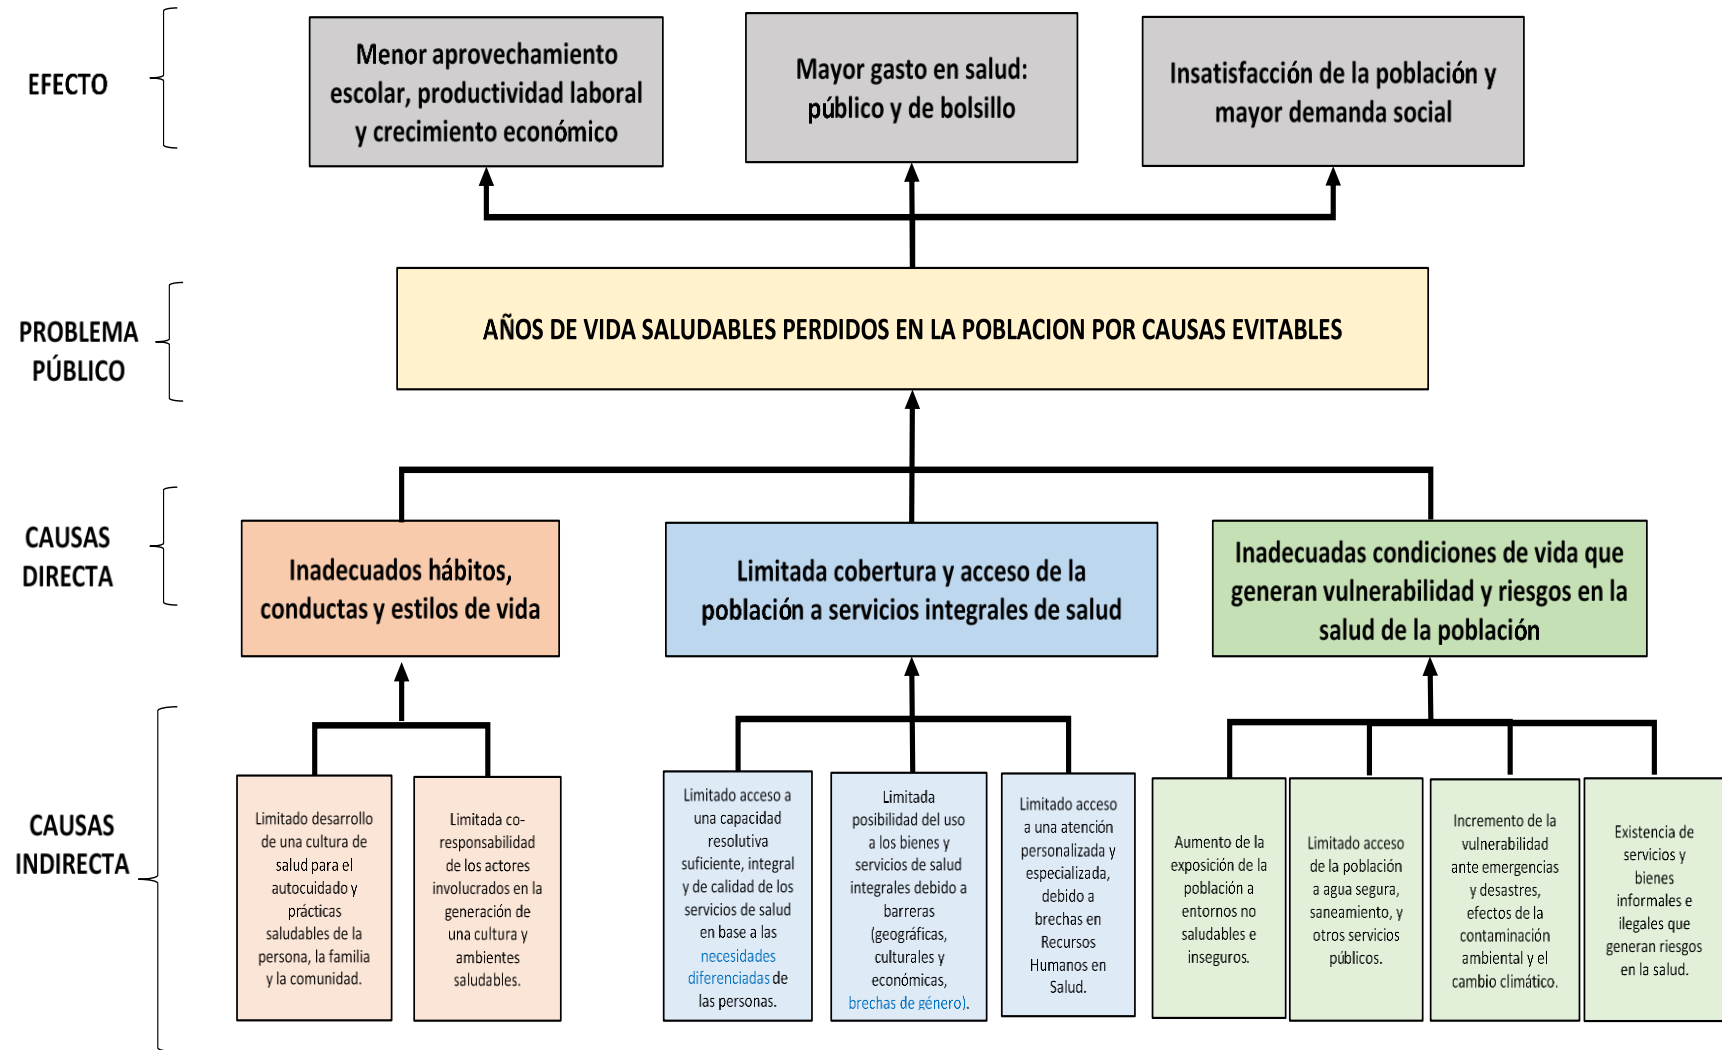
EFECTO

Menor aprovechamiento escolar, productividad laboral y crecimiento económico

Mayor gasto en salud: público y de bolsillo

Insatisfacción de la población y mayor demanda social

PROBLEMA PÚBLICO

AÑOS DE VIDA SALUDABLES PERDIDOS EN LA POBLACION POR CAUSAS EVITABLES

CAUSAS DIRECTA

Inadecuados hábitos, conductas y estilos de vida

Limitada cobertura y acceso de la población a servicios integrales de salud

Inadecuadas condiciones de vida que generan vulnerabilidad y riesgos en la salud de la población

CAUSAS INDIRECTA

Limitado desarrollo de una cultura de salud para el autocuidado y prácticas saludables de la persona, la familia y la comunidad.

Limitada co-responsabilidad de los actores involucrados en la generación de una cultura y ambientes saludables.

Limitado acceso a una capacidad resolutiva suficiente, integral y de calidad de los servicios de salud en base a las necesidades diferenciadas de las personas.

Limitada posibilidad del uso a los bienes y servicios de salud integrales debido a barreras (geográficas, culturales y económicas, brechas de género).

Limitado acceso a una atención personalizada y especializada, debido a brechas en Recursos Humanos en Salud.

Aumento de la exposición de la población a entornos no saludables e inseguros.

Limitado acceso de la población a agua segura, saneamiento, y otros servicios públicos.

Incremento de la vulnerabilidad ante emergencias y desastres, efectos de la contaminación ambiental y el cambio climático.

Existencia de servicios y bienes informales e ilegales que generan riesgos en la salud.